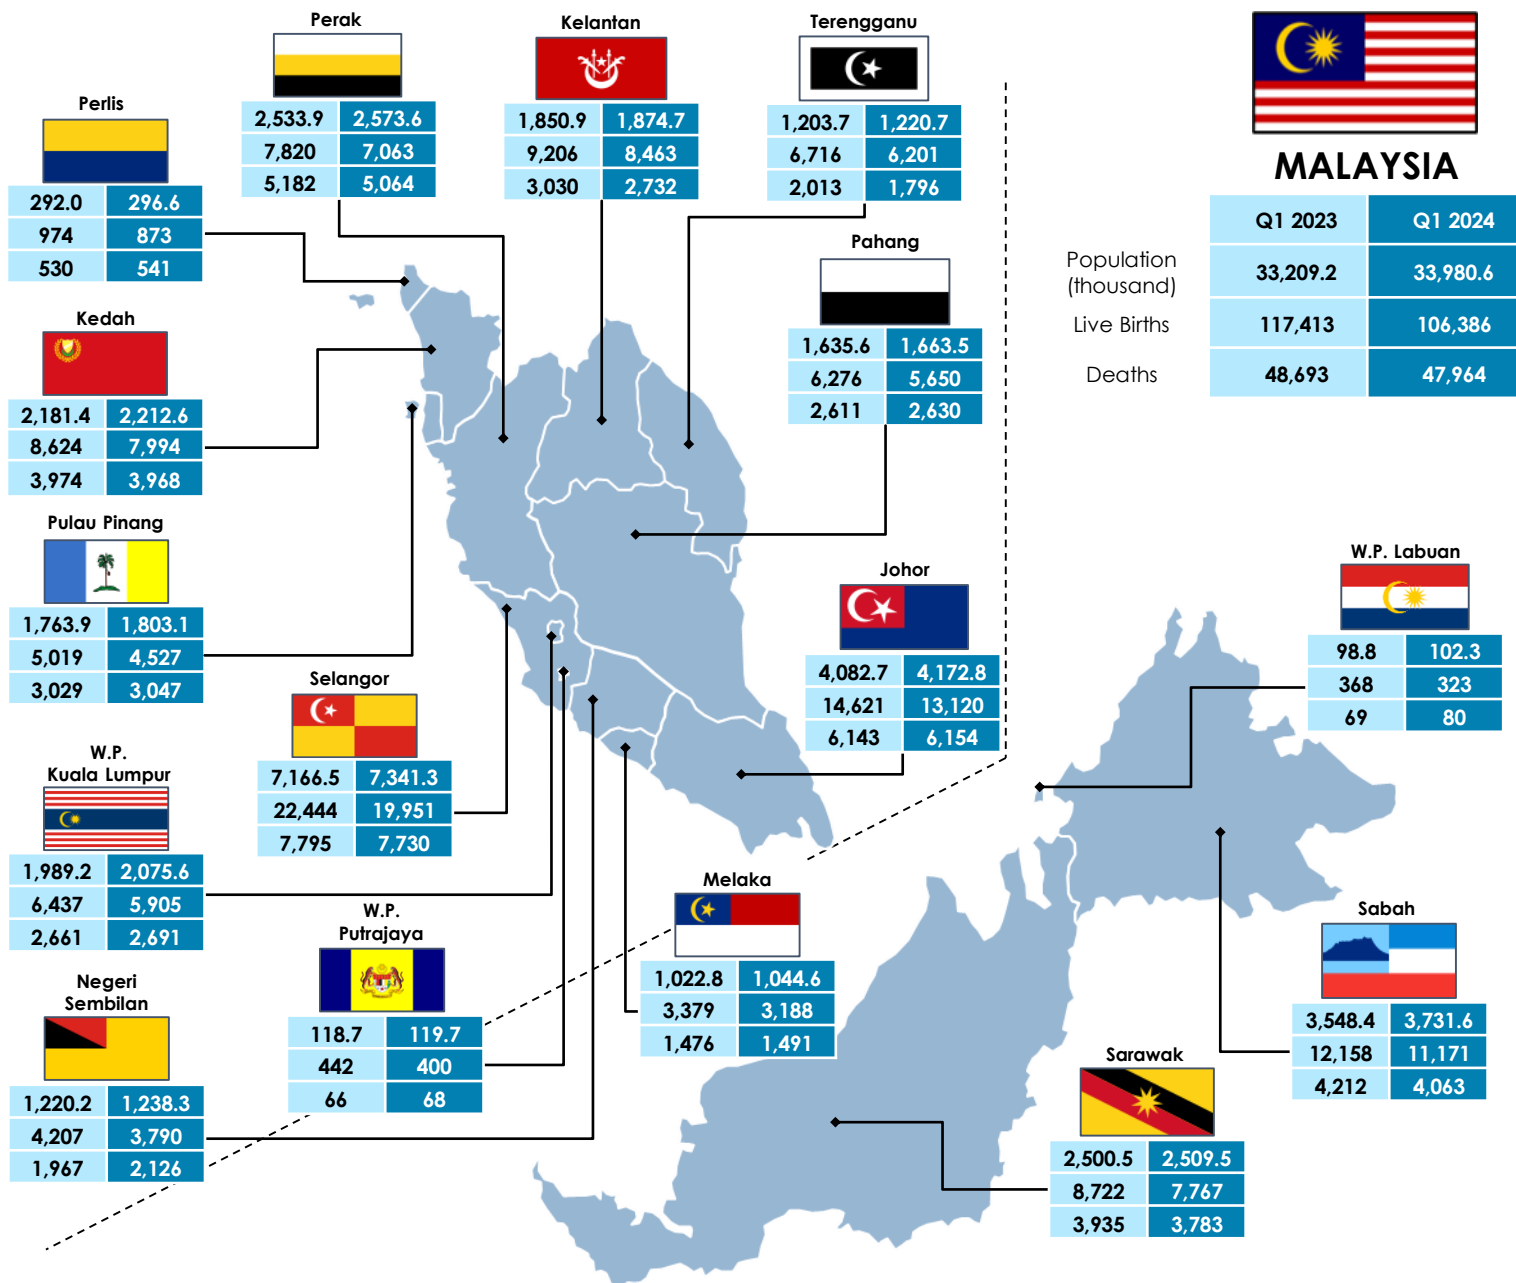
Perak

| 2,533.9 | 2,573.6 |
|---|---|
| 7,820 | 7,063 |
| 5,182 | 5,064 |

Kelantan

| 1,850.9 | 1,874.7 |
|---|---|
| 9,206 | 8,463 |
| 3,030 | 2,732 |

Terengganu

| 1,203.7 | 1,220.7 |
|---|---|
| 6,716 | 6,201 |
| 2,013 | 1,796 |

MALAYSIA

| | Q1 2023 | Q1 2024 |
|---|---|---|
| Population (thousand) | 33,209.2 | 33,980.6 |
| Live Births | 117,413 | 106,386 |
| Deaths | 48,693 | 47,964 |

Perlis

| 292.0 | 296.6 |
|---|---|
| 974 | 873 |
| 530 | 541 |

Pahang

| 1,635.6 | 1,663.5 |
|---|---|
| 6,276 | 5,650 |
| 2,611 | 2,630 |

Kedah

| 2,181.4 | 2,212.6 |
|---|---|
| 8,624 | 7,994 |
| 3,974 | 3,968 |

Pulau Pinang

| 1,763.9 | 1,803.1 |
|---|---|
| 5,019 | 4,527 |
| 3,029 | 3,047 |

Johor

| 4,082.7 | 4,172.8 |
|---|---|
| 14,621 | 13,120 |
| 6,143 | 6,154 |

W.P. Labuan

| 98.8 | 102.3 |
|---|---|
| 368 | 323 |
| 69 | 80 |

Selangor

| 7,166.5 | 7,341.3 |
|---|---|
| 22,444 | 19,951 |
| 7,795 | 7,730 |

W.P. Kuala Lumpur

| 1,989.2 | 2,075.6 |
|---|---|
| 6,437 | 5,905 |
| 2,661 | 2,691 |

Melaka

| 1,022.8 | 1,044.6 |
|---|---|
| 3,379 | 3,188 |
| 1,476 | 1,491 |

Sabah

| 3,548.4 | 3,731.6 |
|---|---|
| 12,158 | 11,171 |
| 4,212 | 4,063 |

W.P. Putrajaya

| 118.7 | 119.7 |
|---|---|
| 442 | 400 |
| 66 | 68 |

Negeri Sembilan

| 1,220.2 | 1,238.3 |
|---|---|
| 4,207 | 3,790 |
| 1,967 | 2,126 |

Sarawak

| 2,500.5 | 2,509.5 |
|---|---|
| 8,722 | 7,767 |
| 3,935 | 3,783 |